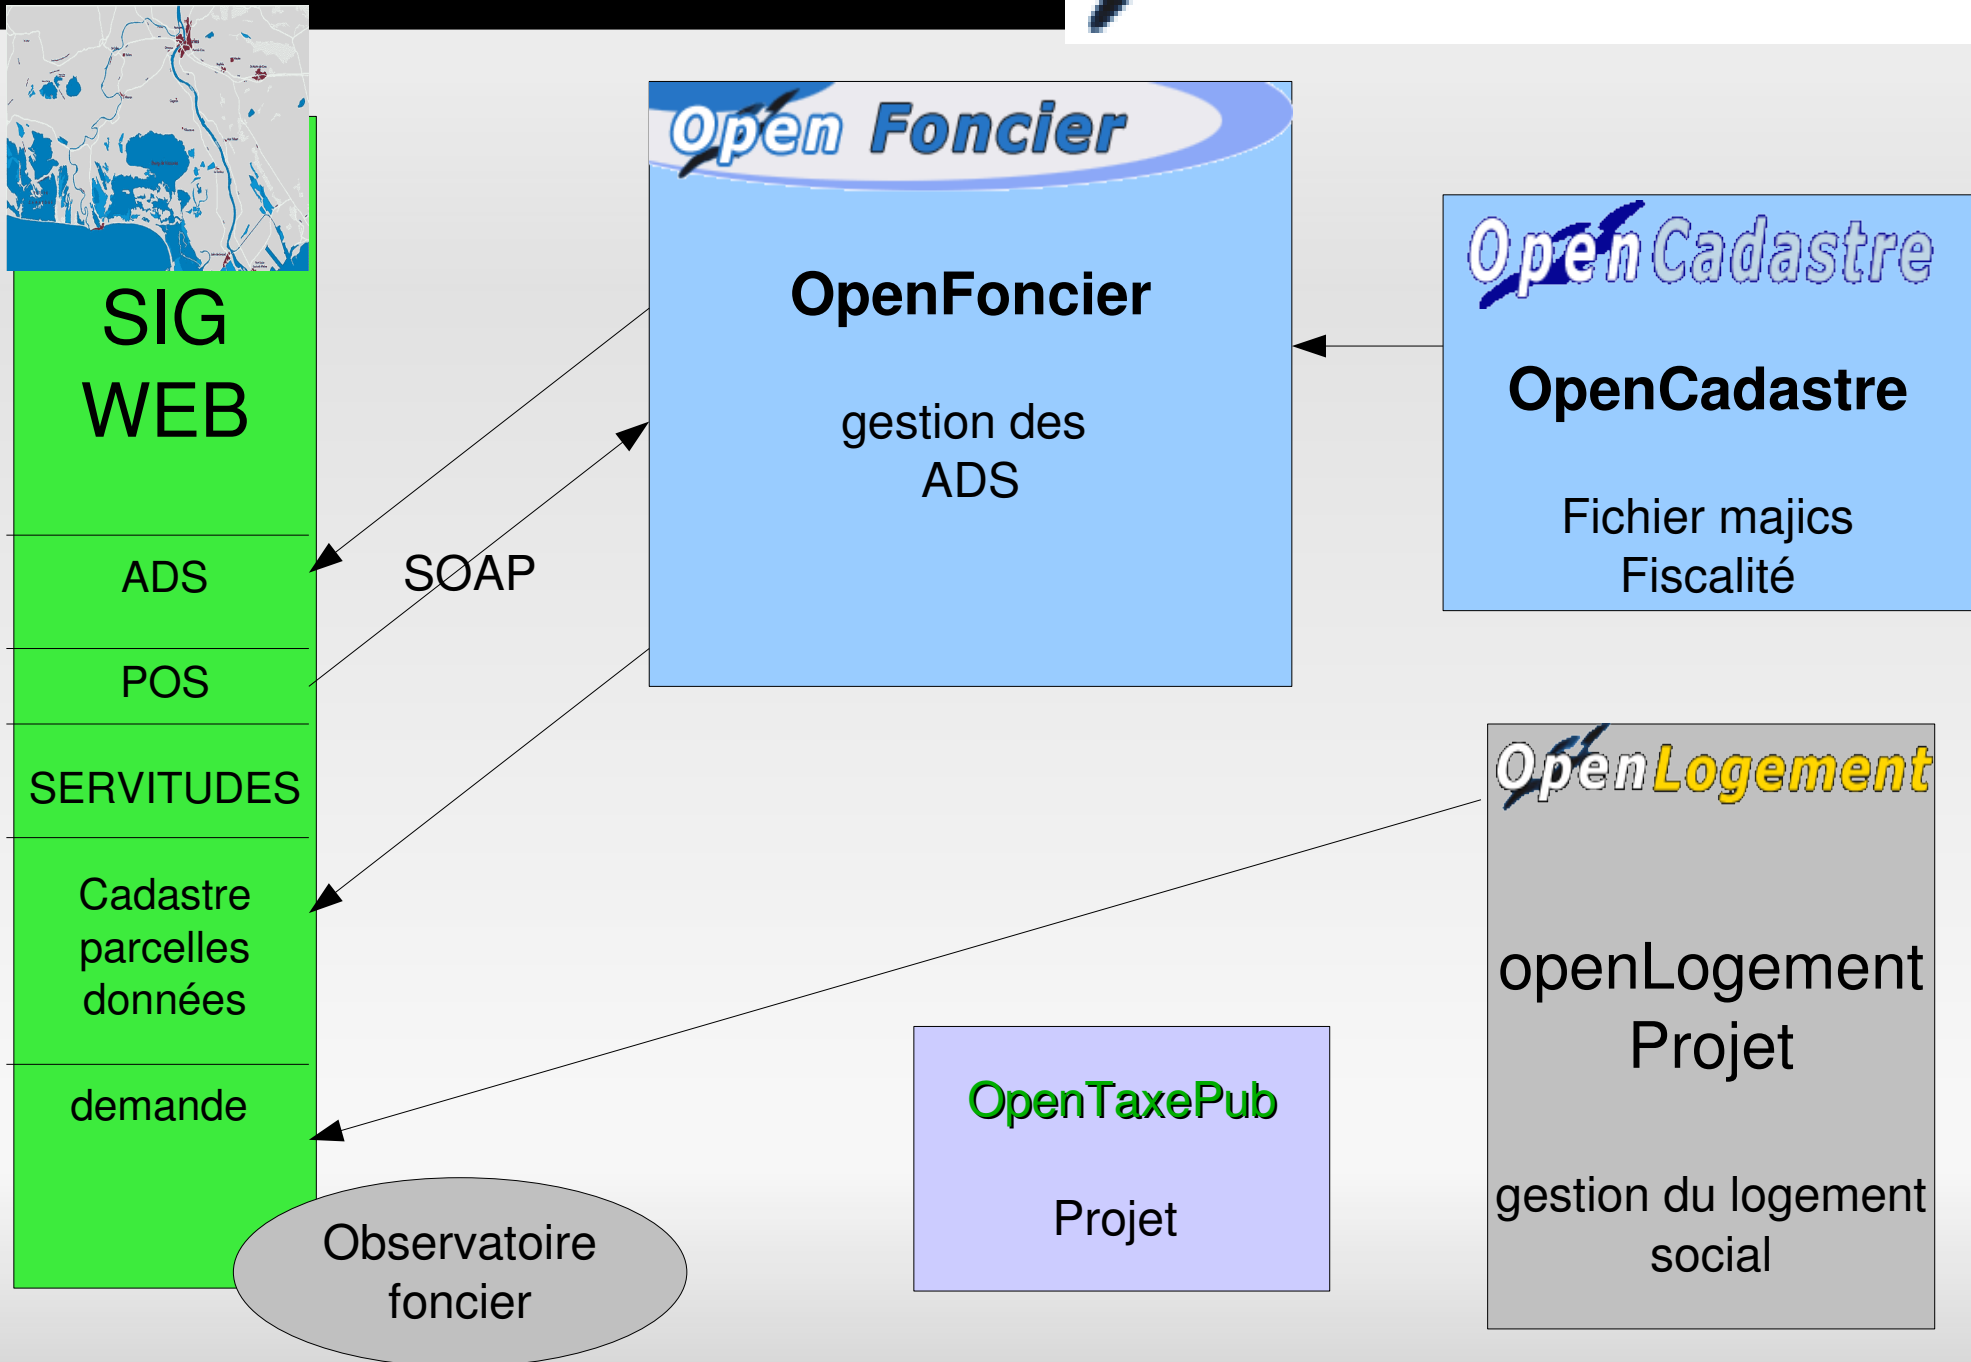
SIG
WEB

ADS

POS

SERVITUDES

Cadastre
parcelles
données

demande

Observatoire
foncier

SOAP

Open Foncier

OpenFoncier

gestion des
ADS

Open Cadastre

OpenCadastre

Fichier majics
Fiscalité

Open Logement

openLogement
Projet

gestion du logement
social

OpenTaxePub

Projet